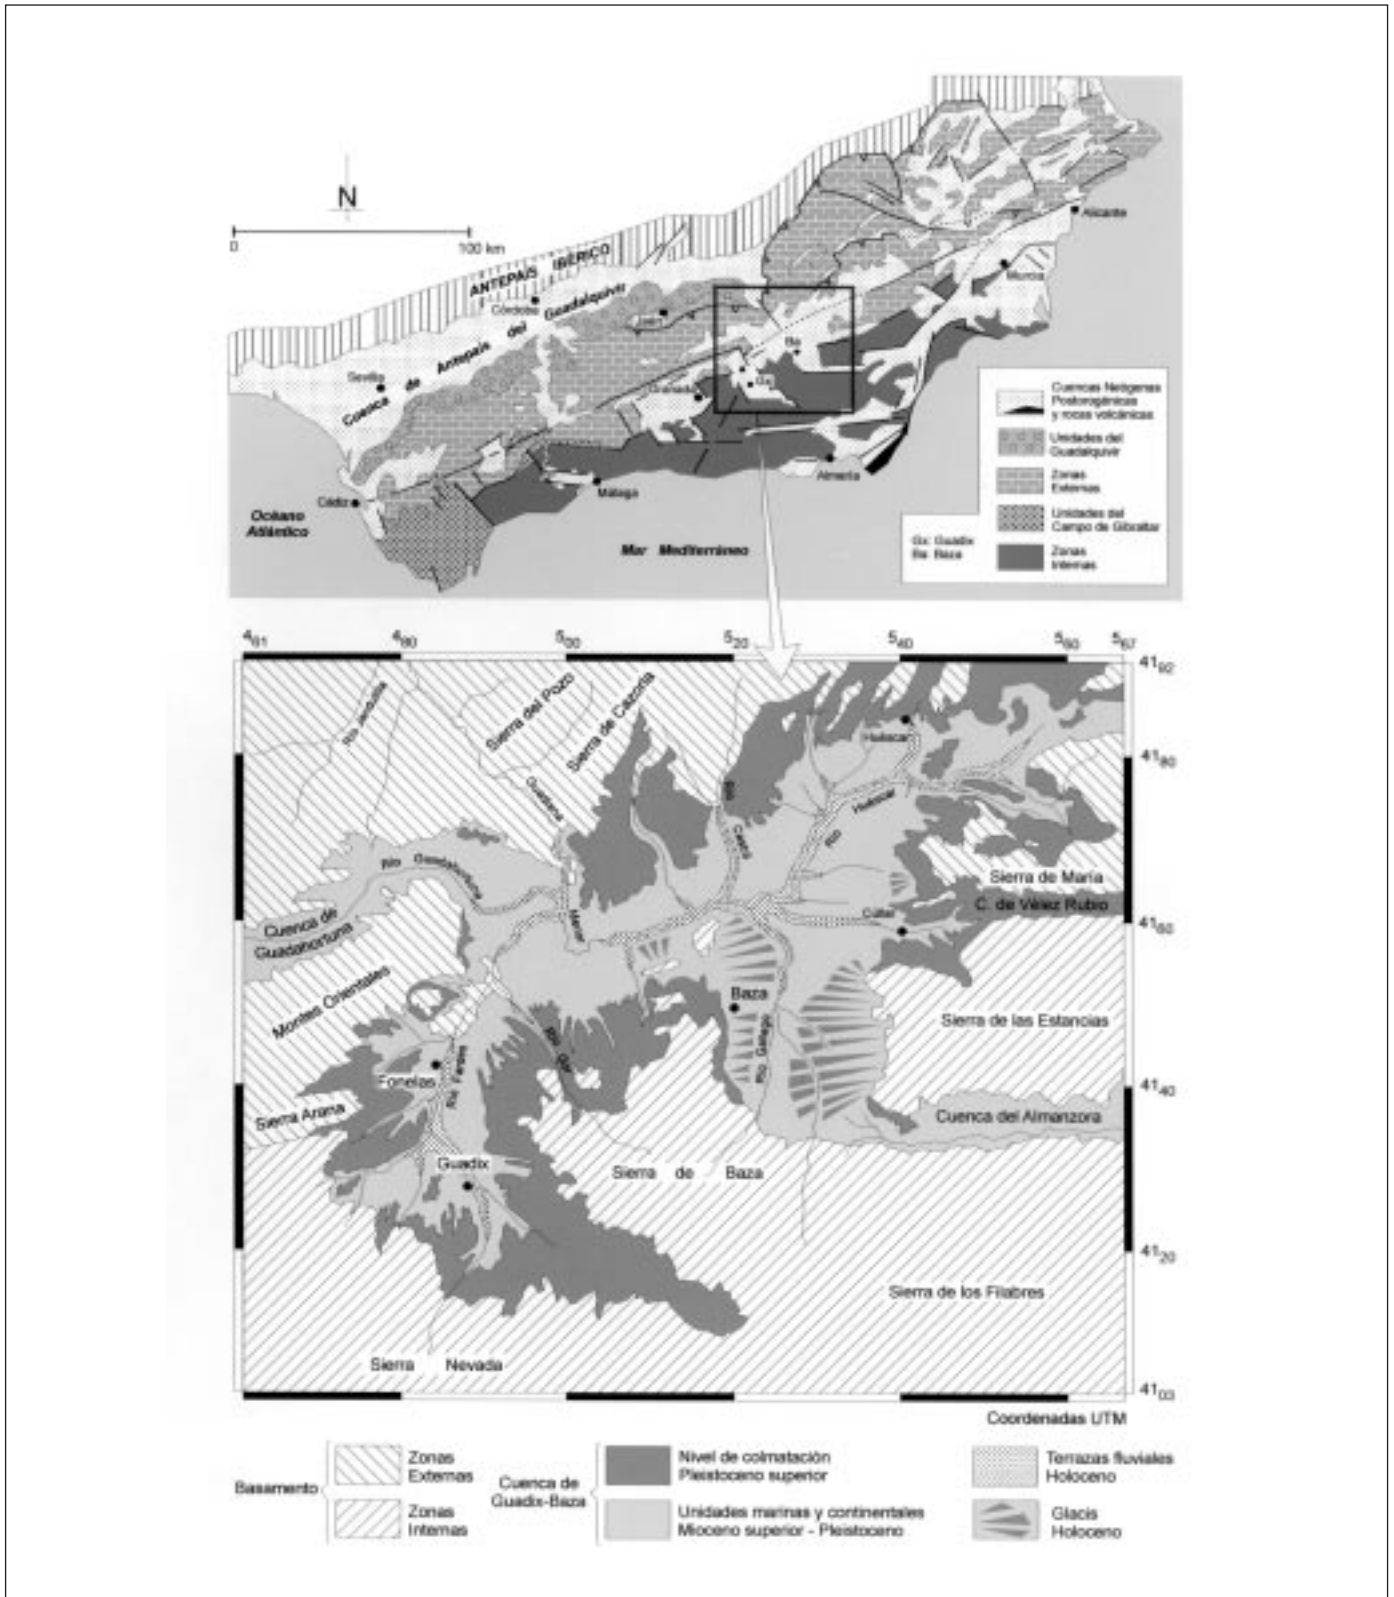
N

0 100 km

ANTEPAÍS IBÉRICO

Córdoba

Cuenca de Antepaís del Guadalquivir

Sevilla

Alicante

Murcia

Ba

Gx

Granada

Almería

Málaga

Cádiz

Océano Atlántico

Mar Mediterráneo

Cuencas Neógenas Postorogénicas y rocas volcánicas

Unidades del Guadalquivir

Zonas Externas

Unidades del Campo de Gibraltar

Zonas Internas

Gx: Guadix
Ba: Baza

$4_{81}$ $4_{90}$ $5_{00}$ $5_{20}$ $5_{40}$ $5_{60}$ $5_{67}$

$41_{92}$ $41_{80}$ $41_{60}$ $41_{40}$ $41_{20}$ $41_{03}$

Río Jandulilla

Sierra del Pozo

Sierra de Cazorla

Guadiana

Río Castril

Huéscar

Río Huéscar

Río Guadahortuna

Cuenca de Guadahortuna

Menor

Sierra de María

C. de Vélez Rubio

Cúllar

Montes Orientales

Baza

Sierra de las Estancias

Río Gor

Río Gallego

Río Fardes

Fonelas

Sierra Arana

Cuenca del Almanzora

Guadix

Sierra de Baza

Sierra de los Filabres

Sierra Nevada

Coordenadas UTM

Basamento

Zonas Externas

Zonas Internas

Cuenca de Guadix-Baza

Nivel de colmatación Pleistoceno superior

Unidades marinas y continentales Mioceno superior - Pleistoceno

Terrazas fluviales Holoceno

Glacis Holoceno